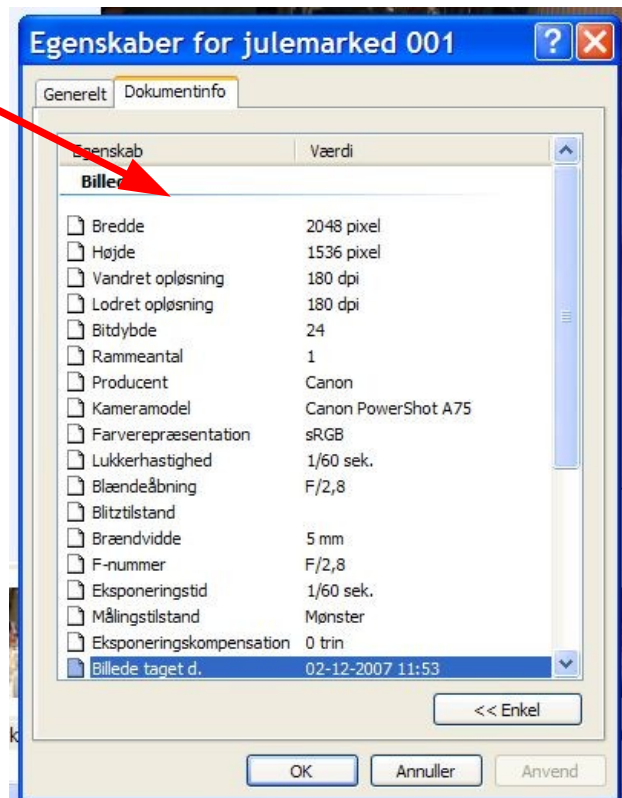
Egenskaber for julemarked 001

Generelt | Dokumentinfo

| Egenskab | Værdi |
|---|---|
| Billede | |
| Bredde | 2048 pixel |
| Højde | 1536 pixel |
| Vandret opløsning | 180 dpi |
| Lodret opløsning | 180 dpi |
| Bitdybde | 24 |
| Rammeantal | 1 |
| Producent | Canon |
| Kameramodel | Canon PowerShot A75 |
| Farverepræsentation | sRGB |
| Lukkerhastighed | 1/60 sek. |
| Blændeåbning | F/2,8 |
| Blitztilstand | |
| Brændvidde | 5 mm |
| F-nummer | F/2,8 |
| Eksponeringstid | 1/60 sek. |
| Målingstilstand | Mønster |
| Eksponeringskompensation | 0 trin |
| Billede taget d. | 02-12-2007 11:53 |

<< Enkel

OK Annuller Anvend